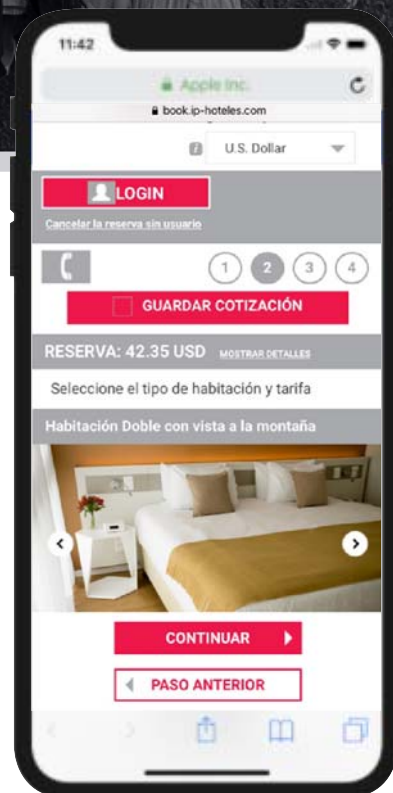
11:42

Apple Inc.

book.ip-hoteles.com

U.S. Dollar

LOGIN

Cancelar la reserva sin usuario

1 2 3 4

GUARDAR COTIZACIÓN

RESERVA: 42.35 USD MOSTRAR DETALLES

Seleccione el tipo de habitación y tarifa

Habitación Doble con vista a la montaña

CONTINUAR

PASO ANTERIOR